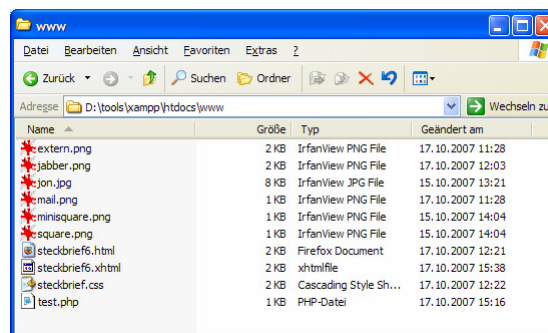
www

Datei Bearbeiten Ansicht Favoriten Extras ?

Zurück Suchen Ordner

Adresse D:\tools\xampp\htdocs\www Wechseln zu

| Name | Größe | Typ | Geändert am |
|---|---|---|---|
| extern.png | 2 KB | IrfanView PNG File | 17.10.2007 11:28 |
| jabber.png | 2 KB | IrfanView PNG File | 17.10.2007 12:03 |
| jon.jpg | 8 KB | IrfanView JPG File | 15.10.2007 13:21 |
| mail.png | 1 KB | IrfanView PNG File | 17.10.2007 11:28 |
| minisquare.png | 1 KB | IrfanView PNG File | 15.10.2007 14:04 |
| square.png | 1 KB | IrfanView PNG File | 15.10.2007 14:04 |
| steckbrief6.html | 2 KB | Firefox Document | 17.10.2007 12:21 |
| steckbrief6.xhtml | 2 KB | xhtmlfile | 17.10.2007 15:38 |
| steckbrief.css | 2 KB | Cascading Style Sh... | 17.10.2007 12:22 |
| test.php | 1 KB | PHP-Datei | 17.10.2007 15:16 |